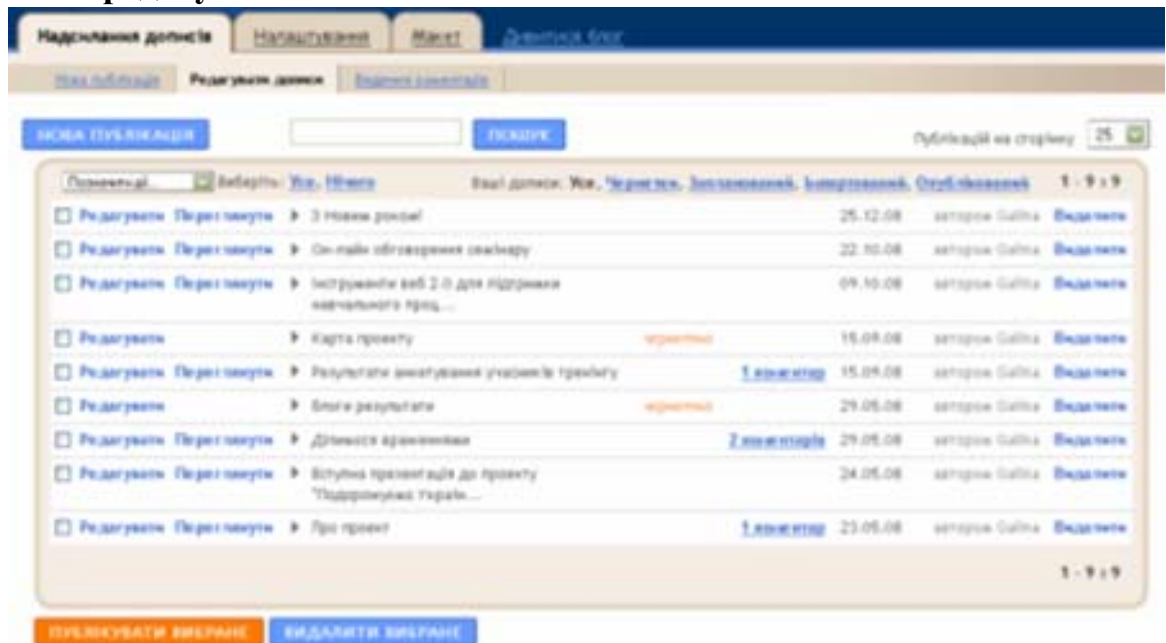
Надсилання дописів | Налаштування | Макет | Дивитися блог

Нова публікація | Редагувати дописи | Модерувати коментарі

НОВА ПУБЛІКАЦІЯ | ПОШУК | Публікацій на сторінку 25

Позначити дії... Виберіть: Усе, Нічого | Ваші дописи: Усе, Чернетки, Заплановані, Імпортовані, Опубліковані | 1 - 9 з 9

| | | | | | | |
|---|---|---|---|---|---|---|
| Редагувати Переглянути | З Новим роком! | | | 25.12.08 | автором Galina | Видалити |
| Редагувати Переглянути | Он-лайн обговорення семінару | | | 22.10.08 | автором Galina | Видалити |
| Редагувати Переглянути | Інструменти веб 2.0 для підтримки навчального проц... | | | 09.10.08 | автором Galina | Видалити |
| Редагувати | Карта проекту | чернетка | | 15.09.08 | автором Galina | Видалити |
| Редагувати Переглянути | Результати анкетування учасників тренінгу | | 1 коментар | 15.09.08 | автором Galina | Видалити |
| Редагувати | Блоги результати | чернетка | | 29.05.08 | автором Galina | Видалити |
| Редагувати Переглянути | Ділимося враженнями | | 2 коментарів | 29.05.08 | автором Galina | Видалити |
| Редагувати Переглянути | Вступна презентація до проекту "Подорожуємо Украї... | | | 24.05.08 | автором Galina | Видалити |
| Редагувати Переглянути | Про проект | | 1 коментар | 23.05.08 | автором Galina | Видалити |

1 - 9 з 9

ПУБЛІКУВАТИ ВИБРАНЕ | ВИДАЛИТИ ВИБРАНЕ